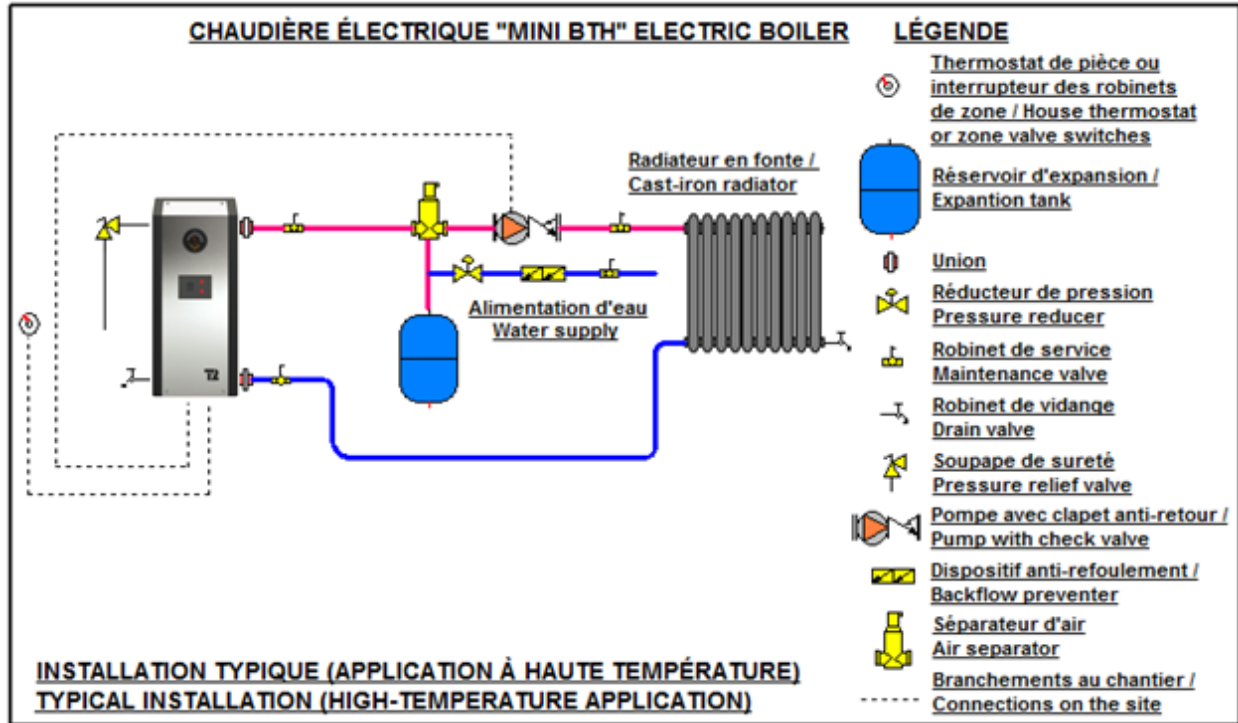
CHAUDIÈRE ÉLECTRIQUE "MINI BTH" ELECTRIC BOILER

LÉGENDE

Thermostat de pièce ou interrupteur des robinets de zone / House thermostat or zone valve switches

Réservoir d'expansion / Expantion tank

Union

Réducteur de pression
Pressure reducer

Robinet de service
Maintenance valve

Robinet de vidange
Drain valve

Soupape de sureté
Pressure relief valve

Pompe avec clapet anti-retour / Pump with check valve

Dispositif anti-refoulement / Backflow preventer

Séparateur d'air
Air separator

Branchements au chantier / Connections on the site

Radiateur en fonte / Cast-iron radiator

Alimentation d'eau
Water supply

T2

INSTALLATION TYPIQUE (APPLICATION À HAUTE TEMPÉRATURE)
TYPICAL INSTALLATION (HIGH-TEMPERATURE APPLICATION)